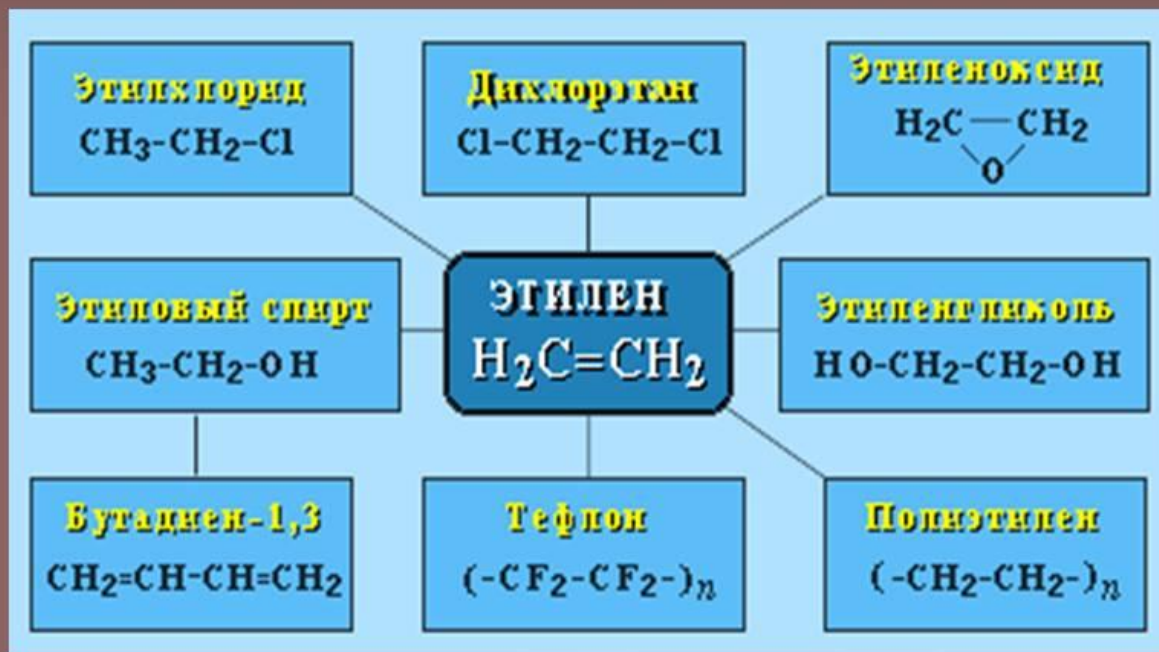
Этилхлорид
$CH_3-CH_2-Cl$

Дихлорэтан
$Cl-CH_2-CH_2-Cl$

Этиленоксид
$H_2C — CH_2$
O

Этиловый спирт
$CH_3-CH_2-OH$

ЭТИЛЕН
$H_2C=CH_2$

Этиленгликоль
$HO-CH_2-CH_2-OH$

Бутадиен-1,3
$CH_2=CH-CH=CH_2$

Тефлон
$(-CF_2-CF_2-)_n$

Полиэтилен
$(-CH_2-CH_2-)_n$